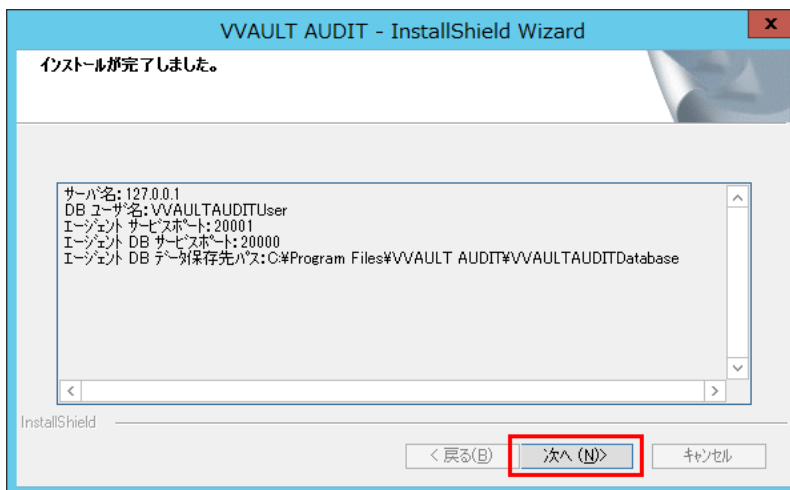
VVAULT AUDIT - InstallShield Wizard

x

インストールが完了しました。

サーバ名: 127.0.0.1
DB ユーザ名: VVAULTAUDITUser
エージェント サービスポート: 20001
エージェント DB サービスポート: 20000
エージェント DB データ保存先パス: C:¥Program Files¥VVAULT AUDIT¥VVAULTAUDITDatabase

InstallShield

< 戻る(B)

次へ (N)>

キャンセル